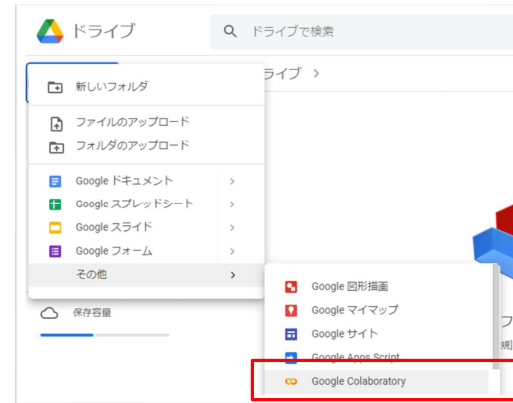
ドライブ

ドライブで検索

ライブ >

新しいフォルダ

ファイルのアップロード

フォルダのアップロード

Google ドキュメント >

Google スプレッドシート >

Google スライド >

Google フォーム >

その他 >

保存容量

Google 図形描画

Google マイマップ

Google サイト

Google Apps Script

Google Colaboratory

フ

規